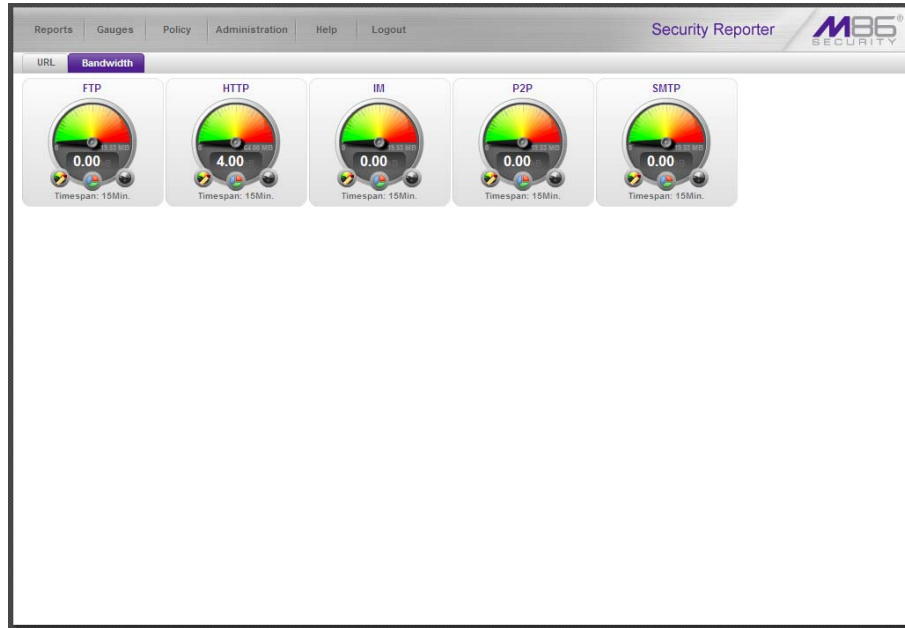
Reports Gauges Policy Administration Help Logout

Security Reporter

M86 SECURITY

URL Bandwidth

FTP
15.53 MB
0.00
Timespan: 15Min.

HTTP
64.00 MB
4.00
Timespan: 15Min.

IM
15.53 MB
0.00
Timespan: 15Min.

P2P
15.53 MB
0.00
Timespan: 15Min.

SMTP
15.53 MB
0.00
Timespan: 15Min.